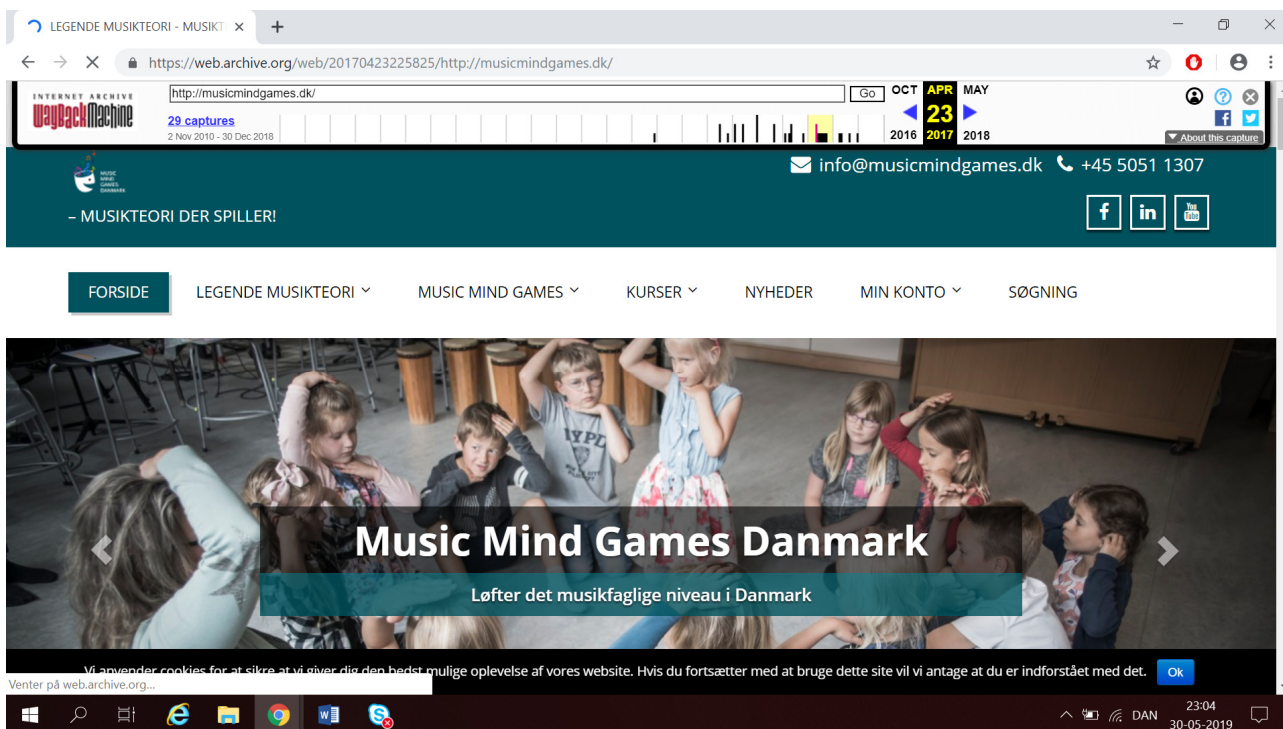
LEGENDE MUSIKTEORI - MUSIKT ×
+

https://web.archive.org/web/20170423225825/http://musicmindgames.dk/

INTERNET ARCHIVE
WayBackMachine
http://musicmindgames.dk/
Go
29 captures
2 Nov 2010 - 30 Dec 2018
OCT APR MAY
23
2016 2017 2018
About this capture

MUSIC MIND GAMES DANMARK

info@musicmindgames.dk +45 5051 1307

– MUSIKTEORI DER SPILLER!

FORSIDE
LEGENDE MUSIKTEORI
MUSIC MIND GAMES
KURSER
NYHEDER
MIN KONTO
SØGNING

Music Mind Games Danmark

Løfter det musikfaglige niveau i Danmark

Vi anvender cookies for at sikre at vi giver dig den bedst mulige oplevelse af vores website. Hvis du fortsætter med at bruge dette site vil vi antage at du er indforstået med det.
Ok

Venter på web.archive.org...

DAN
23:04
30-05-2019